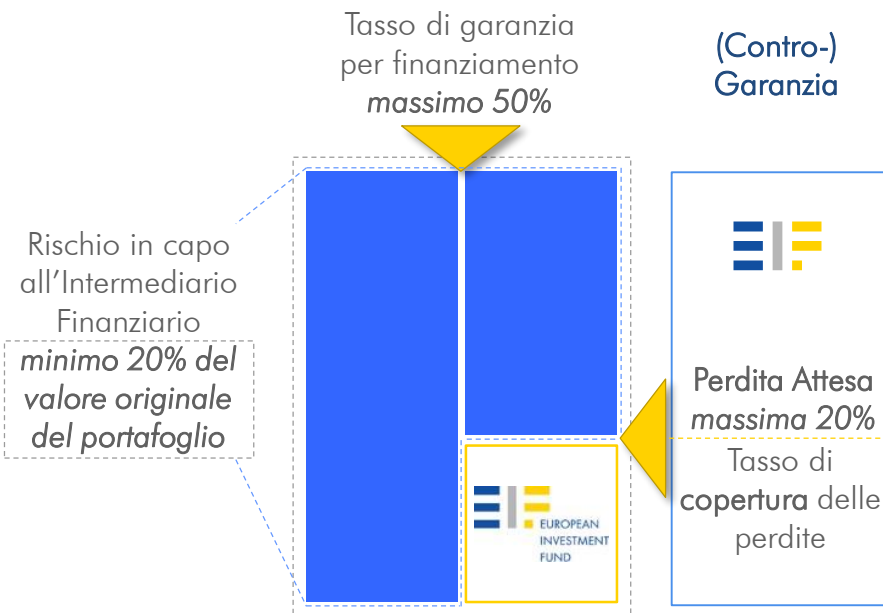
Tasso di garanzia per finanziamento *massimo 50%*

(Contro-) Garanzia

Rischio in capo all'Intermediario Finanziario
*minimo 20% del valore originale del portafoglio*

EUROPEAN INVESTMENT FUND

Perdita Attesa *massima 20%*

Tasso di copertura delle perdite